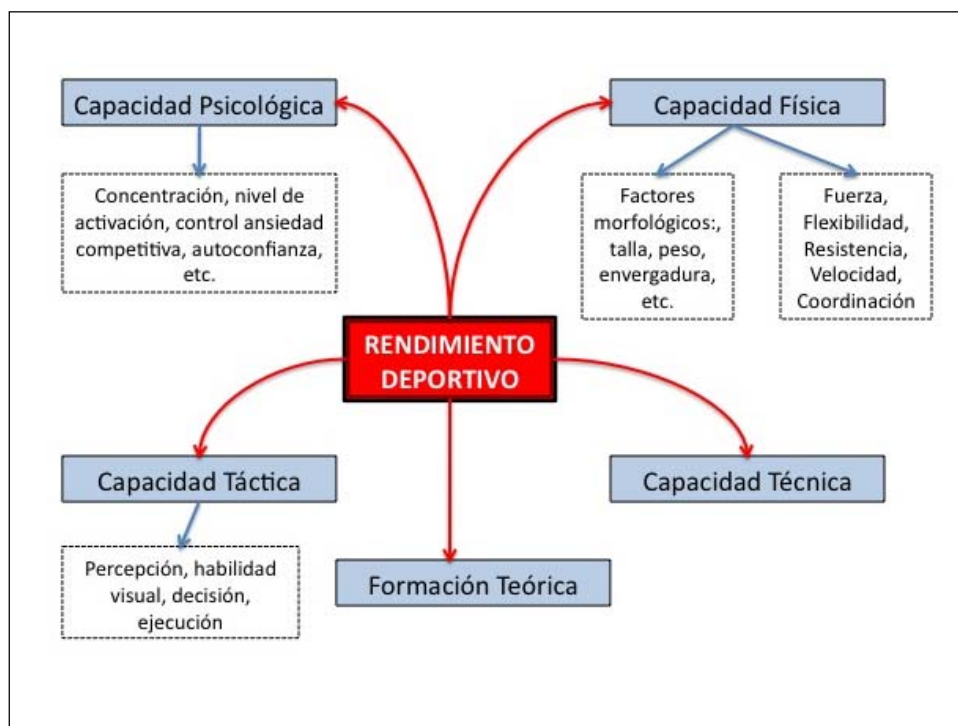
Capacidad Psicológica

Concentración, nivel de activación, control ansiedad competitiva, autoconfianza, etc.

Capacidad Física

Factores morfológicos:, talla, peso, envergadura, etc.

Fuerza, Flexibilidad, Resistencia, Velocidad, Coordinación

RENDIMIENTO DEPORTIVO

Capacidad Táctica

Percepción, habilidad visual, decisión, ejecución

Formación Teórica

Capacidad Técnica